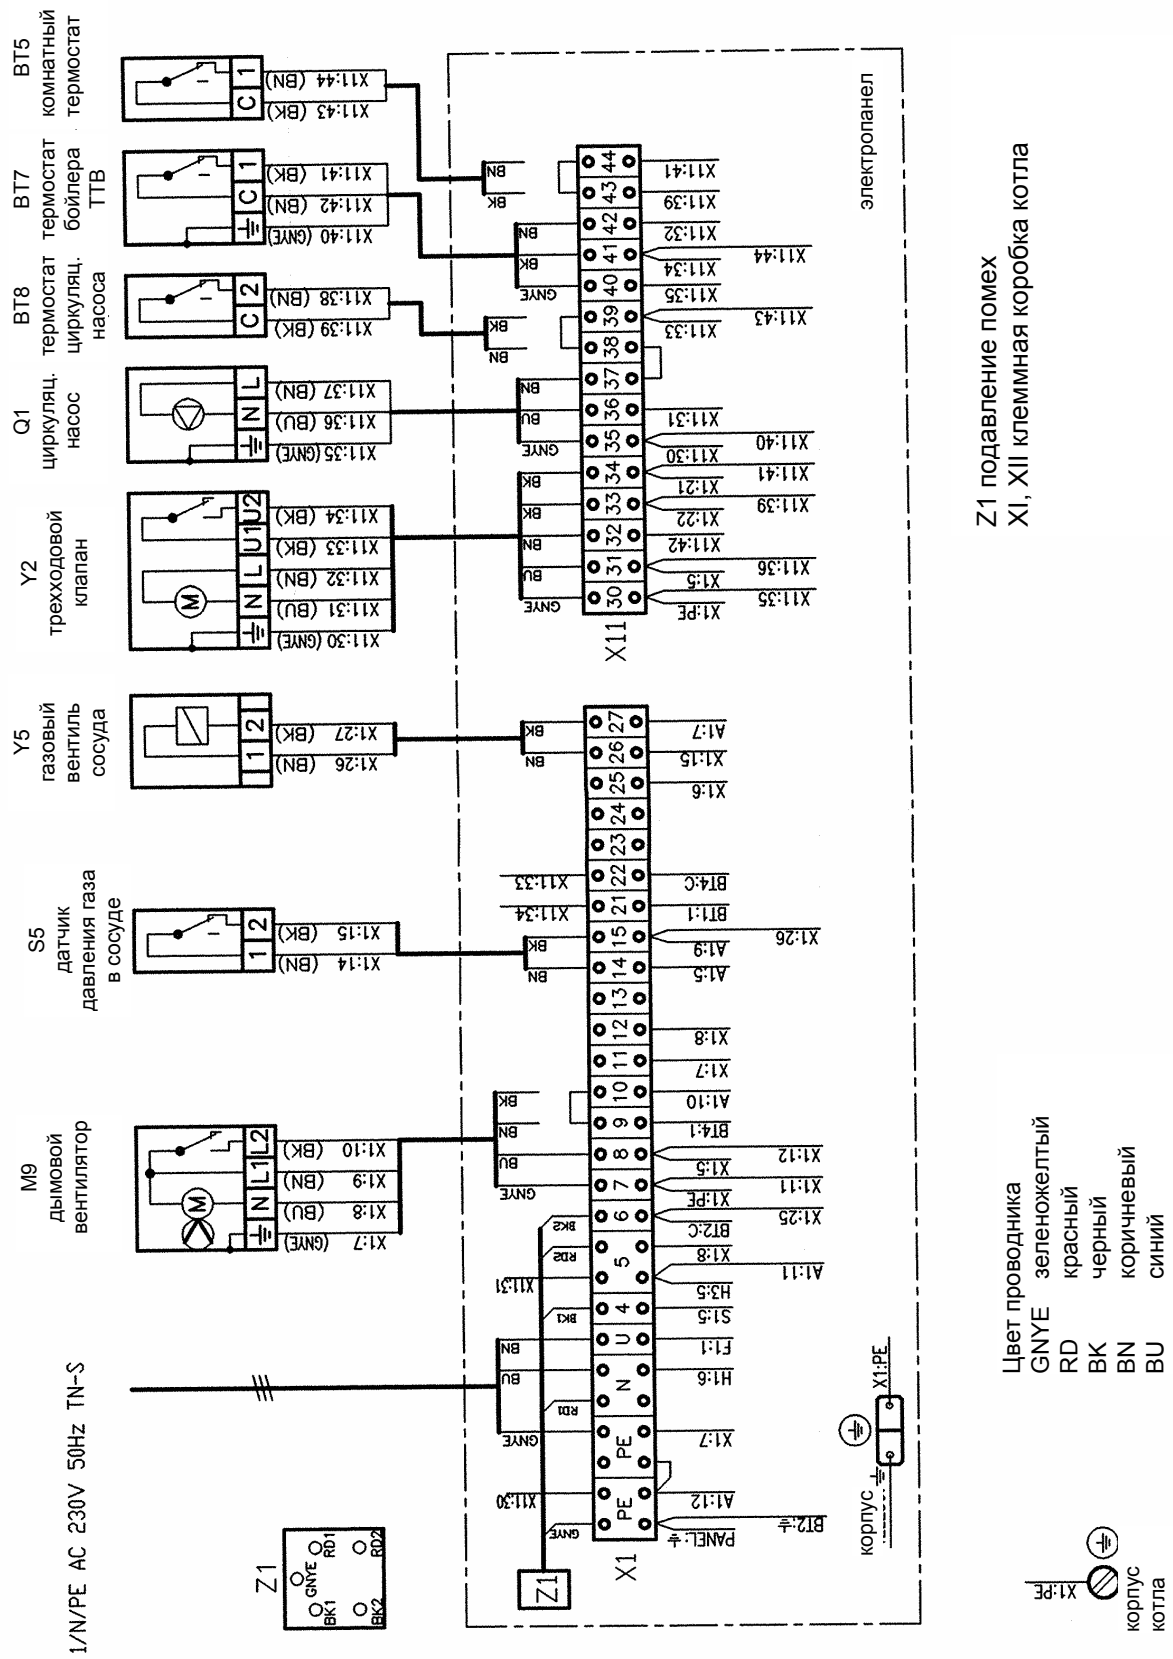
BT5
комнатный
термостат

BT7
термостат
бойлера
ТТВ

BT8
термостат
циркуляц.
насоса

Q1
циркуляц.
насос

Y2
трехходовой
клапан

Y5
газовый
вентиль
сосуда

S5
датчик
давления газа
в сосуде

M9
дымовой
вентилятор

1/N/PE AC 230V 50Hz TN-S

Z1

GNYE
BK1
RD1
BK2
RD2

C 1
X11:44 (BN)
X11:43 (BK)

C 1
X11:41 (BK)
X11:42 (BN)
X11:40 (GNYE)

C 2
X11:38 (BN)
X11:39 (BK)

L N
X11:37 (BN)
X11:36 (BU)
X11:35 (GNYE)

U2 U1 L N
X11:34 (BK)
X11:33 (BK)
X11:32 (BN)
X11:31 (BU)
X11:30 (GNYE)

1 2
X1:27 (BK)
X1:26 (BN)

1 2
X1:15 (BK)
X1:14 (BN)

L2 L1 N
X1:10 (BK)
X1:9 (BN)
X1:8 (BU)
X1:7 (GNYE)

электропанел

BN BK BK BN GNYE BK BN BN BU GNYE BK BK BN BU GNYE

44 43 42 41 40 39 38 37 36 35 34 33 32 31 30

X11

X11:41 X11:39 X11:32 X11:34 X11:35 X11:33 X11:31 X11:30 X11:21 X11:22 X11:42 X1:5 X1:PE

X11:44 X11:43 X11:40 X11:41 X11:39 X11:36 X11:35

BK BN BK BN BK BN BU GNYE BK2 RD2 BK1 BN BU RD1 GNYE GNYE

27 26 25 24 23 22 21 15 14 13 12 11 10 9 8 7 6 5 4 U N PE PE

X1

X11:33 X11:34 X11:31 X11:30

A1:7 X1:15 X1:6 BT4:C BT1:1 A1:9 A1:5 X1:8 X1:7 A1:10 BT4:1 X1:5 X1:11 X1:PE BT2:C X1:8 H3:5 S1:5 F1:1 H1:6 X1:7 A1:12 PANEL:⏚

X1:26 X1:12 X1:11 X1:25 A1:11 BT2:⏚

корпус
X1:PE

Z1 подавление помех
XI, XII клеммная коробка котла

Цвет проводника
GNYE зеленожелтый
RD красный
BK черный
BN коричневый
BU синий

X1:PE
корпус
котла